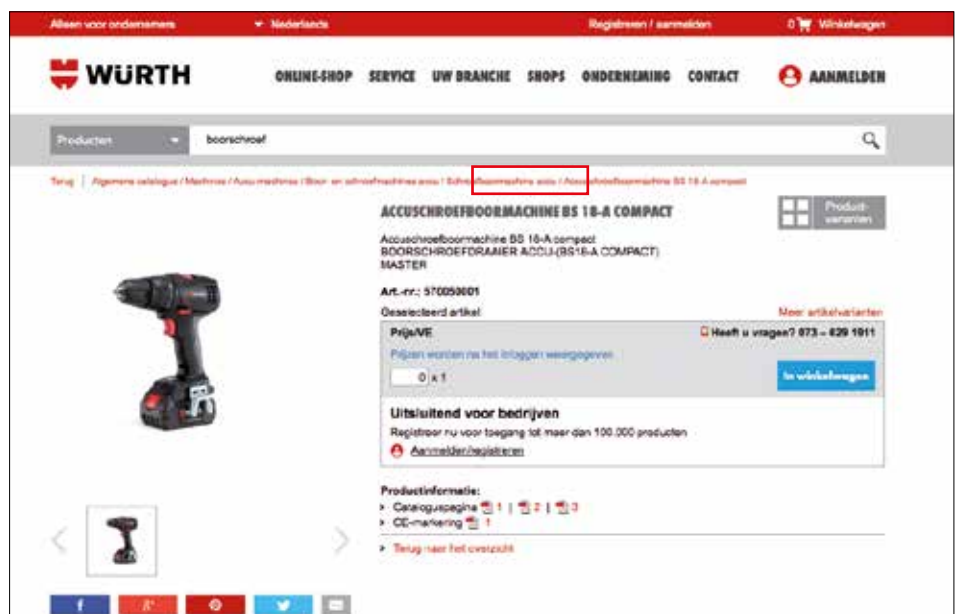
Alleen voor ondernemers ▾ Nederlands Registreren / aanmelden 0 Winkelwagen

WÜRTH

ONLINE-SHOP SERVICE UW BRANCHE SHOPS ONDERNEMING CONTACT AANMELDEN

Producten boorschroef

Terug | Algemene catalogus / Machines / Accu-machines / Boor- en schroefmachines accu / Schroefboormachine accu / Accuschroefboormachine BS 18-A compact

ACCUSCHROEFBOORMACHINE BS 18-A COMPACT

Product-varianten

Accuschroefboormachine BS 18-A compact
BOORSCHROEFDRAAIER ACCU-(BS18-A COMPACT)
MASTER

Art.-nr.: 570050001

Geselecteerd artikel Meer artikelvarianten

Prijs/VE Heeft u vragen? 073 – 629 1911

Prijzen worden na het inloggen weergegeven

0 x 1 In winkelwagen

Uitsluitend voor bedrijven

Registreer nu voor toegang tot meer dan 100.000 producten

Aanmelden/registreren

Productinformatie:
> Cataloguspagina 1 | 2 | 3
> CE-markering 1

> Terug naar het overzicht

f g+